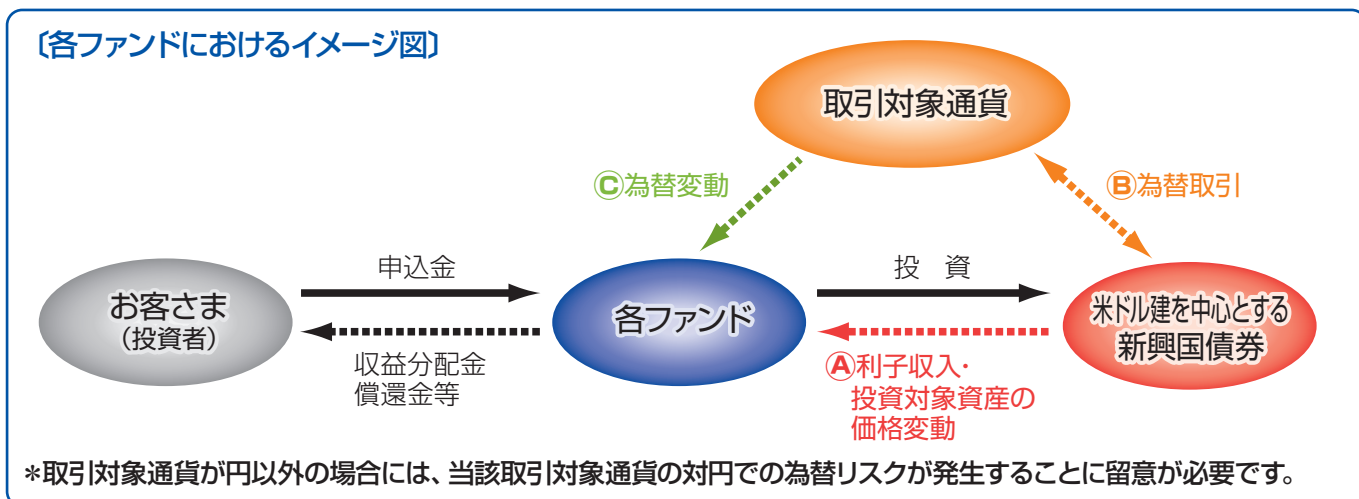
〔各ファンドにおけるイメージ図〕

取引対象通貨

Ⓒ為替変動

Ⓑ為替取引

申込金

投　資

お客さま
（投資者）

各ファンド

米ドル建を中心とする
新興国債券

収益分配金
償還金等

Ⓐ利子収入・
投資対象資産の
価格変動

＊取引対象通貨が円以外の場合には、当該取引対象通貨の対円での為替リスクが発生することに留意が必要です。